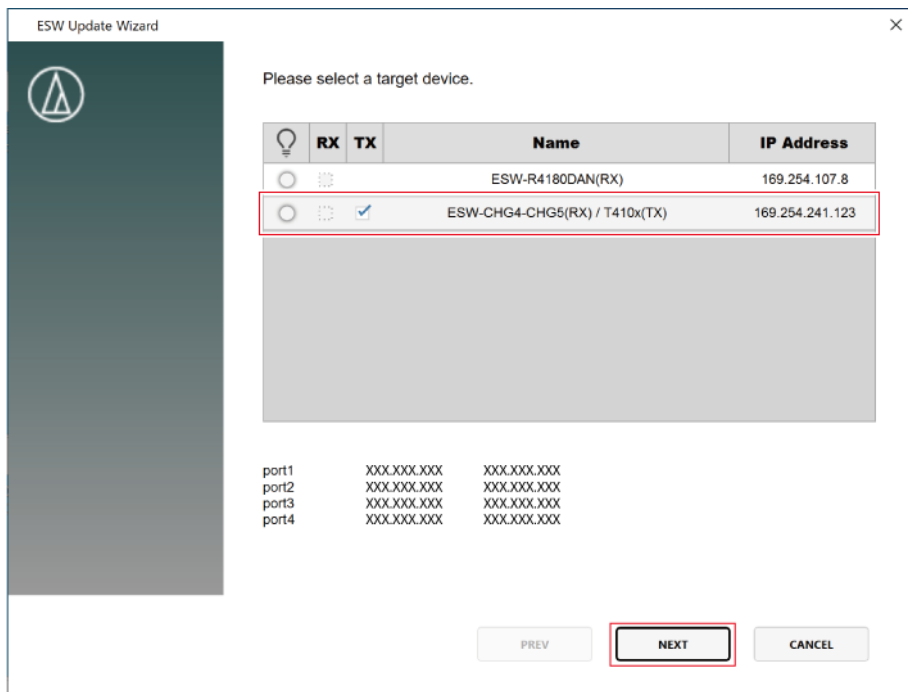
ESW Update Wizard

×

Please select a target device.

| | RX | TX | Name | IP Address |
|---|---|---|---|---|
| | | | ESW-R4180DAN(RX) | 169.254.107.8 |
| | | | ESW-CHG4-CHG5(RX) / T410x(TX) | 169.254.241.123 |

port1 XXX.XXX.XXX XXX.XXX.XXX
port2 XXX.XXX.XXX XXX.XXX.XXX
port3 XXX.XXX.XXX XXX.XXX.XXX
port4 XXX.XXX.XXX XXX.XXX.XXX

PREV NEXT CANCEL